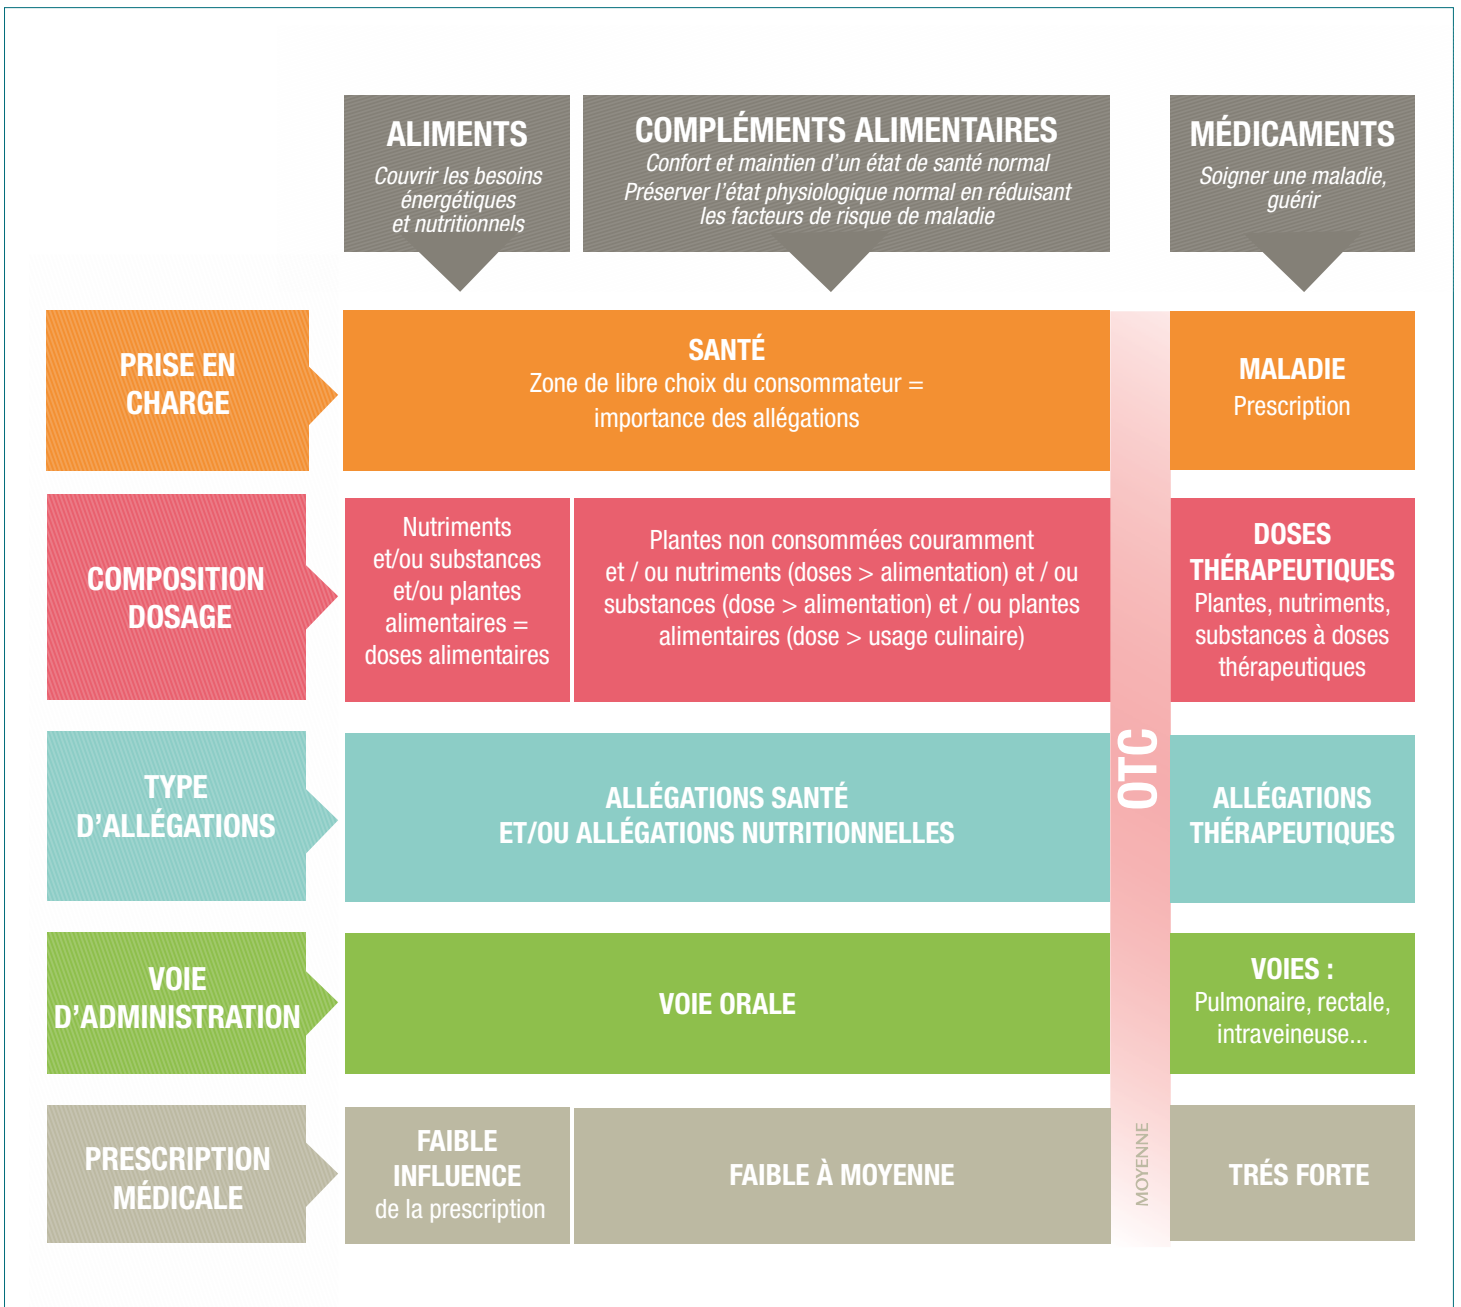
ALIMENTS
Couvrir les besoins énergétiques et nutritionnels

COMPLÉMENTS ALIMENTAIRES
Confort et maintien d'un état de santé normal
Préserver l'état physiologique normal en réduisant les facteurs de risque de maladie

MÉDICAMENTS
Soigner une maladie, guérir

PRISE EN CHARGE

SANTÉ
Zone de libre choix du consommateur = importance des allégations

MALADIE
Prescription

COMPOSITION DOSAGE

Nutriments et/ou substances et/ou plantes alimentaires = doses alimentaires

Plantes non consommées couramment et / ou nutriments (doses > alimentation) et / ou substances (dose > alimentation) et / ou plantes alimentaires (dose > usage culinaire)

DOSES THÉRAPEUTIQUES
Plantes, nutriments, substances à doses thérapeutiques

OTC

TYPE D'ALLÉGATIONS

ALLÉGATIONS SANTÉ
ET/OU ALLÉGATIONS NUTRITIONNELLES

ALLÉGATIONS THÉRAPEUTIQUES

VOIE D'ADMINISTRATION

VOIE ORALE

VOIES :
Pulmonaire, rectale, intraveineuse...

PRESCRIPTION MÉDICALE

FAIBLE INFLUENCE
de la prescription

FAIBLE À MOYENNE

MOYENNE

TRÉS FORTE